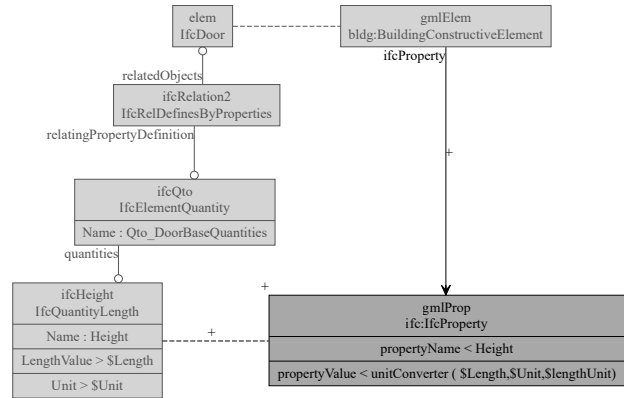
elem
IfcDoor

gmlElem
bldg:BuildingConstructiveElement

ifcProperty

relatedObjects

ifcRelation2
IfcRelDefinesByProperties

relatingPropertyDefinition

+

ifcQto
IfcElementQuantity

Name : Qto_DoorBaseQuantities

quantities

+

ifcHeight
IfcQuantityLength

Name : Height

LengthValue > $Length

Unit > $Unit

+

gmlProp
ifc:IfcProperty

propertyName < Height

propertyValue < unitConverter ( $Length,$Unit,$lengthUnit)